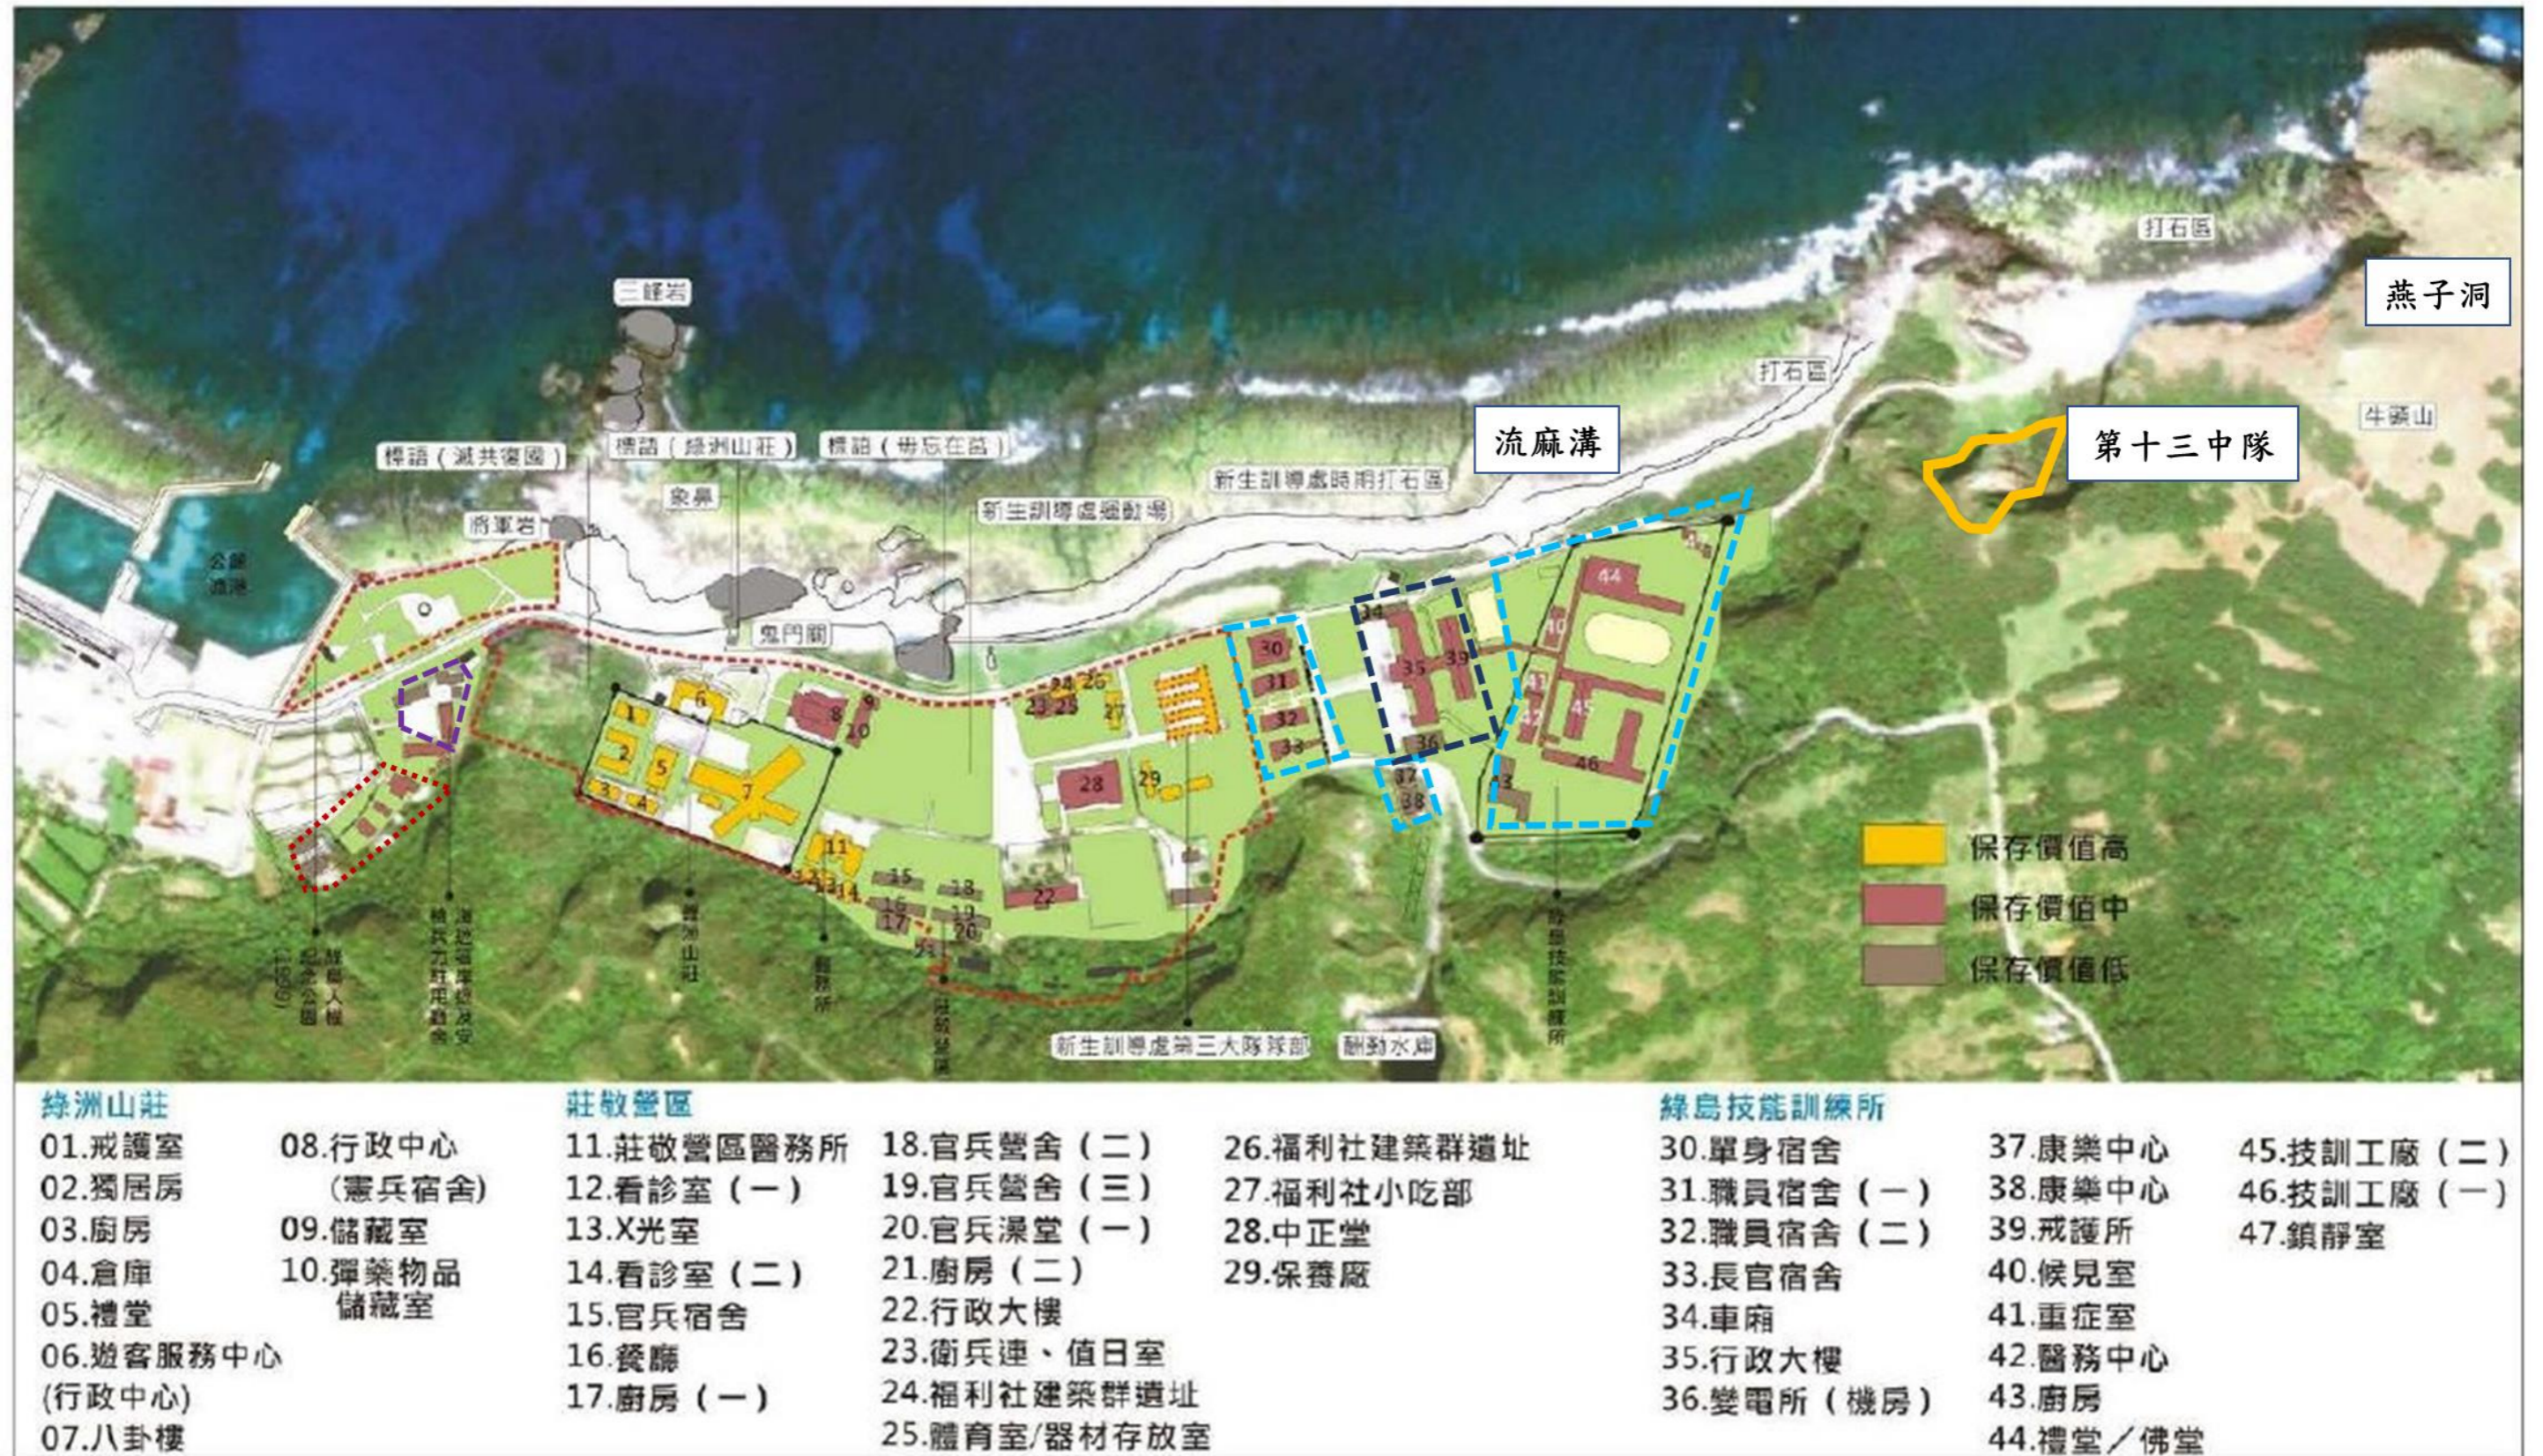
燕子洞
打石區
打石區
牛頭山
流麻溝
第十三中隊
三峰岩
標語（滅共復國）
標語（綠洲山莊）
標語（毋忘在莒）
新生訓導處時期打石區
象鼻
將軍岩
新生訓導處運動場
公館漁港
鬼門關
保存價值高
保存價值中
保存價值低
紀念公園
（1999）
人權
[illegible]
綠洲山莊
醫務所
新生訓導處第三大隊隊部
翻動水庫
綠島技能訓練所

綠洲山莊
01.戒護室
02.獨居房
03.廚房
04.倉庫
05.禮堂
06.遊客服務中心
(行政中心)
07.八卦樓
08.行政中心
(憲兵宿舍)
09.儲藏室
10.彈藥物品
儲藏室

莊敬營區
11.莊敬營區醫務所
12.看診室（一）
13.X光室
14.看診室（二）
15.官兵宿舍
16.餐廳
17.廚房（一）
18.官兵營舍（二）
19.官兵營舍（三）
20.官兵澡堂（一）
21.廚房（二）
22.行政大樓
23.衛兵連、值日室
24.福利社建築群遺址
25.體育室/器材存放室
26.福利社建築群遺址
27.福利社小吃部
28.中正堂
29.保養廠

綠島技能訓練所
30.單身宿舍
31.職員宿舍（一）
32.職員宿舍（二）
33.長官宿舍
34.車廂
35.行政大樓
36.變電所（機房）
37.康樂中心
38.康樂中心
39.戒護所
40.候見室
41.重症室
42.醫務中心
43.廚房
44.禮堂／佛堂
45.技訓工廠（二）
46.技訓工廠（一）
47.鎮靜室